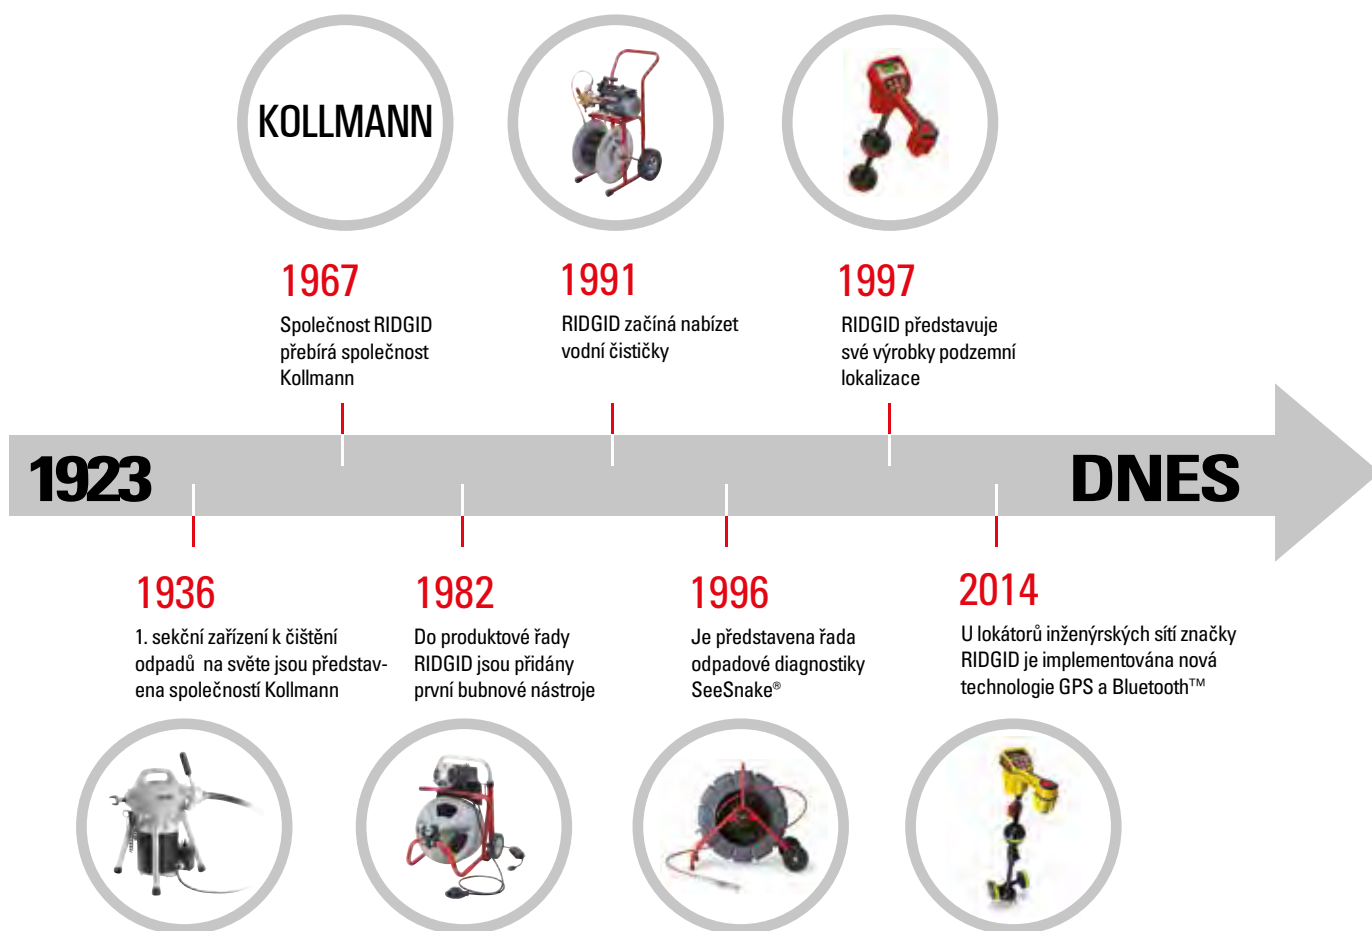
KOLLMANN

1967
Společnost RIDGID přebírá společnost Kollmann

1991
RIDGID začíná nabízet vodní čističky

1997
RIDGID představuje své výrobky podzemní lokalizace

1923

DNES

1936
1. sekční zařízení k čištění odpadů na světe jsou představena společností Kollmann

1982
Do produktové řady RIDGID jsou přidány první bubnové nástroje

1996
Je představena řada odpadové diagnostiky SeeSnake®

2014
U lokátorů inženýrských sítí značky RIDGID je implementována nová technologie GPS a Bluetooth™